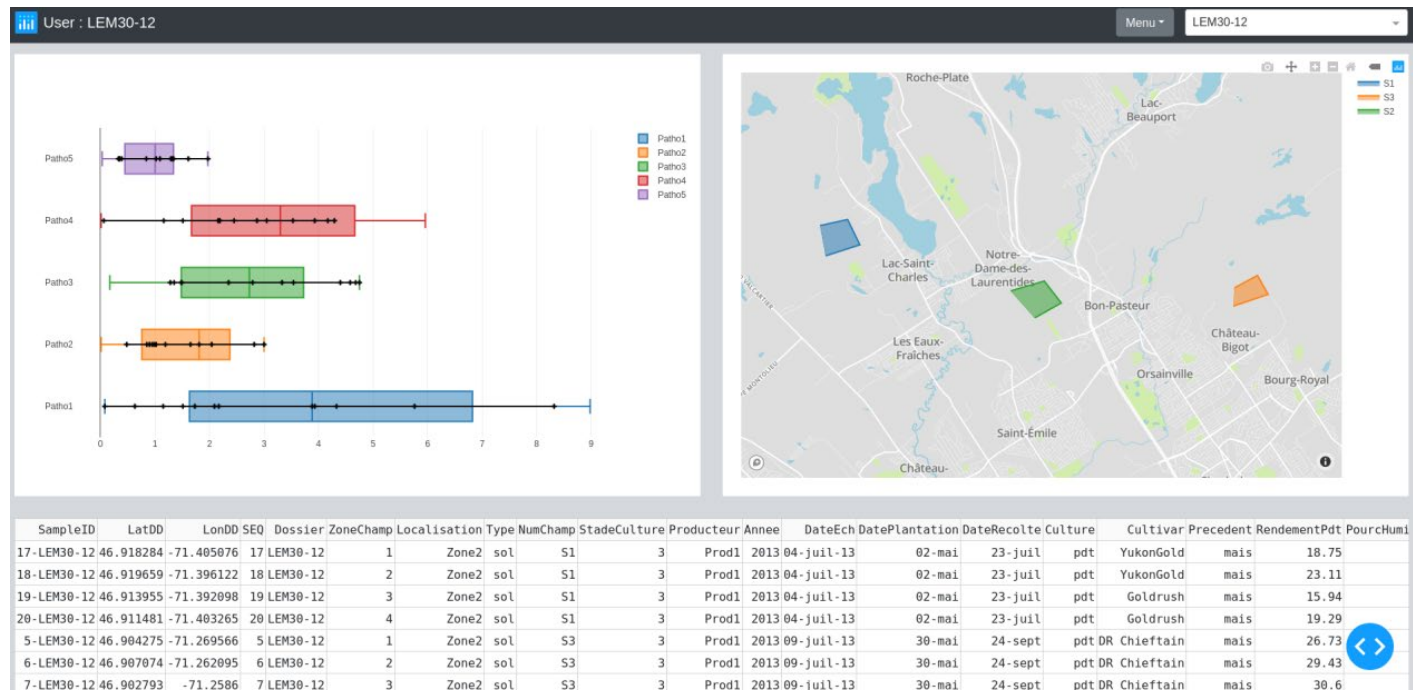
User : LEM30-12

Menu

LEM30-12

Patho5
Patho4
Patho3
Patho2
Patho1

0 1 2 3 4 5 6 7 8 9

Patho1
Patho2
Patho3
Patho4
Patho5

S1
S3
S2

Roche-Plate
Lac-Beauport
Lac-Saint-Charles
Notre-Dame-des-Laurentides
Bon-Pasteur
Château-Bigot
Les Eaux-Fraîches
Orsainville
Bourg-Royal
Saint-Émile
Château-

| SampleID | LatDD | LonDD | SEQ | Dossier | ZoneChamp | Localisation | Type | NumChamp | StadeCulture | Producteur | Annee | DateEch | DatePlantation | DateRecolte | Culture | Cultivar | Precedent | RendementPdt | PourcHumi |
|---|---|---|---|---|---|---|---|---|---|---|---|---|---|---|---|---|---|---|---|
| 17-LEM30-12 | 46.918284 | -71.405076 | 17 | LEM30-12 | 1 | Zone2 | sol | S1 | 3 | Prod1 | 2013 | 04-juil-13 | 02-mai | 23-juil | pdt | YukonGold | mais | 18.75 | |
| 18-LEM30-12 | 46.919659 | -71.396122 | 18 | LEM30-12 | 2 | Zone2 | sol | S1 | 3 | Prod1 | 2013 | 04-juil-13 | 02-mai | 23-juil | pdt | YukonGold | mais | 23.11 | |
| 19-LEM30-12 | 46.913955 | -71.392098 | 19 | LEM30-12 | 3 | Zone2 | sol | S1 | 3 | Prod1 | 2013 | 04-juil-13 | 02-mai | 23-juil | pdt | Goldrush | mais | 15.94 | |
| 20-LEM30-12 | 46.911481 | -71.403265 | 20 | LEM30-12 | 4 | Zone2 | sol | S1 | 3 | Prod1 | 2013 | 04-juil-13 | 02-mai | 23-juil | pdt | Goldrush | mais | 19.29 | |
| 5-LEM30-12 | 46.904275 | -71.269566 | 5 | LEM30-12 | 1 | Zone2 | sol | S3 | 3 | Prod1 | 2013 | 09-juil-13 | 30-mai | 24-sept | pdt | DR Chieftain | mais | 26.73 | |
| 6-LEM30-12 | 46.907074 | -71.262095 | 6 | LEM30-12 | 2 | Zone2 | sol | S3 | 3 | Prod1 | 2013 | 09-juil-13 | 30-mai | 24-sept | pdt | DR Chieftain | mais | 29.43 | |
| 7-LEM30-12 | 46.902793 | -71.2586 | 7 | LEM30-12 | 3 | Zone2 | sol | S3 | 3 | Prod1 | 2013 | 09-juil-13 | 30-mai | 24-sept | pdt | DR Chieftain | mais | 30.6 | |